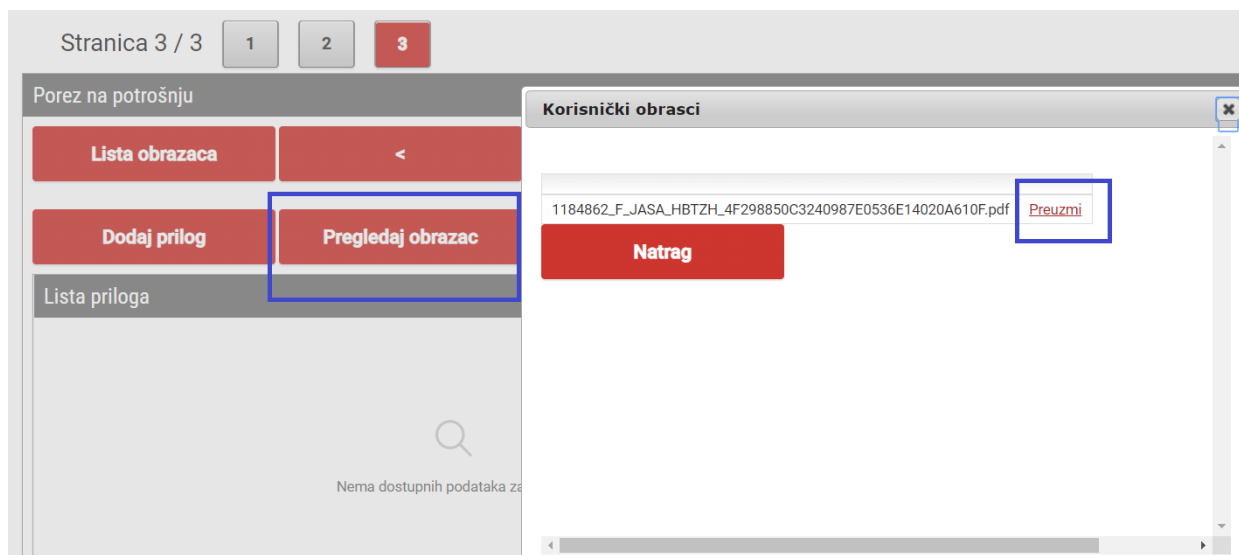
Stranica 3 / 3 1 2 3

Porez na potrošnju

Lista obrazaca

<

Dodaj prilog

Pregledaj obrazac

Lista priloga

Nema dostupnih podataka za

Korisnički obrasci

| | |
|---|---|
| 1184862_F_JASA_HBTZH_4F298850C3240987E0536E14020A610F.pdf | Preuzmi |

Natrag